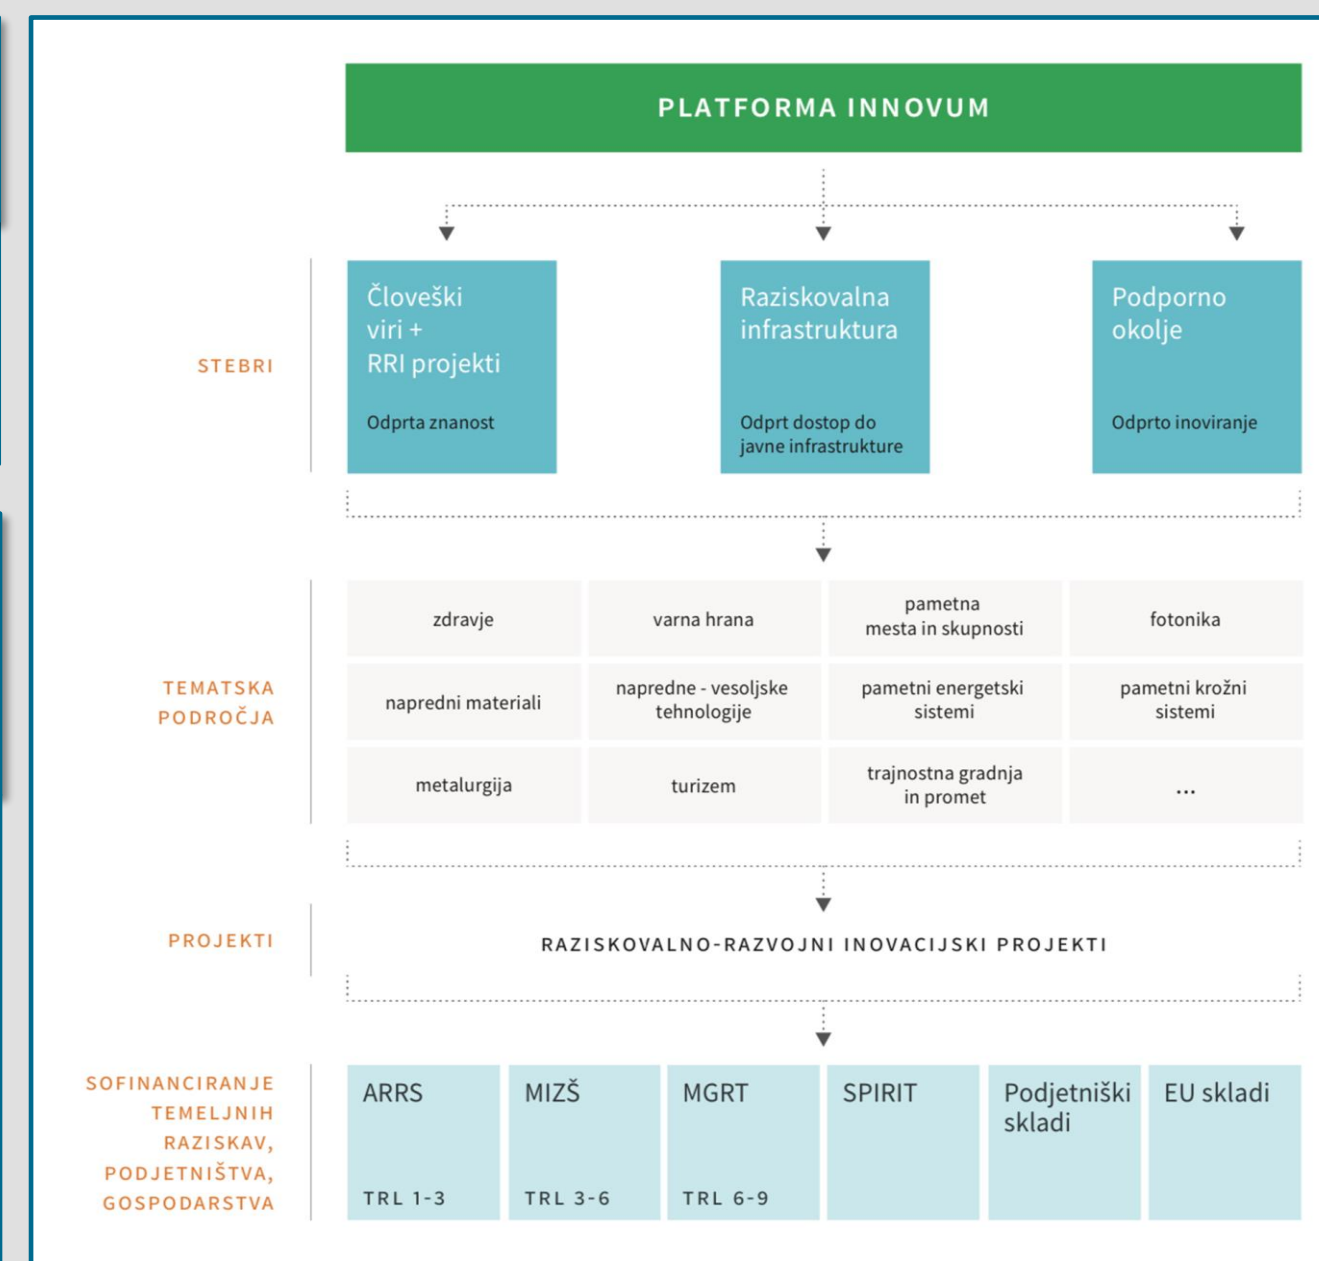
PLATFORMA INNOVUM

STEBRI

Človeški viri + RRI projekti

Odprta znanost

Raziskovalna infrastruktura

Odprt dostop do javne infrastrukture

Podporno okolje

Odprto inoviranje

TEMATSKA PODROČJA

| zdravje | varna hrana | pametna mesta in skupnosti | fotonika |
|---|---|---|---|
| napredni materiali | napredne - vesoljske tehnologije | pametni energetski sistemi | pametni krožni sistemi |
| metalurgija | turizem | trajnostna gradnja in promet | ... |

PROJEKTI

RAZISKOVALNO-RAZVOJNI INOVACIJSKI PROJEKTI

SOFINANCIRANJE TEMELJNIH RAZISKAV, PODJETNIŠTVA, GOSPODARSTVA

ARRS
TRL 1-3

MIZŠ
TRL 3-6

MGRT
TRL 6-9

SPIRIT

Podjetniški skladi

EU skladi